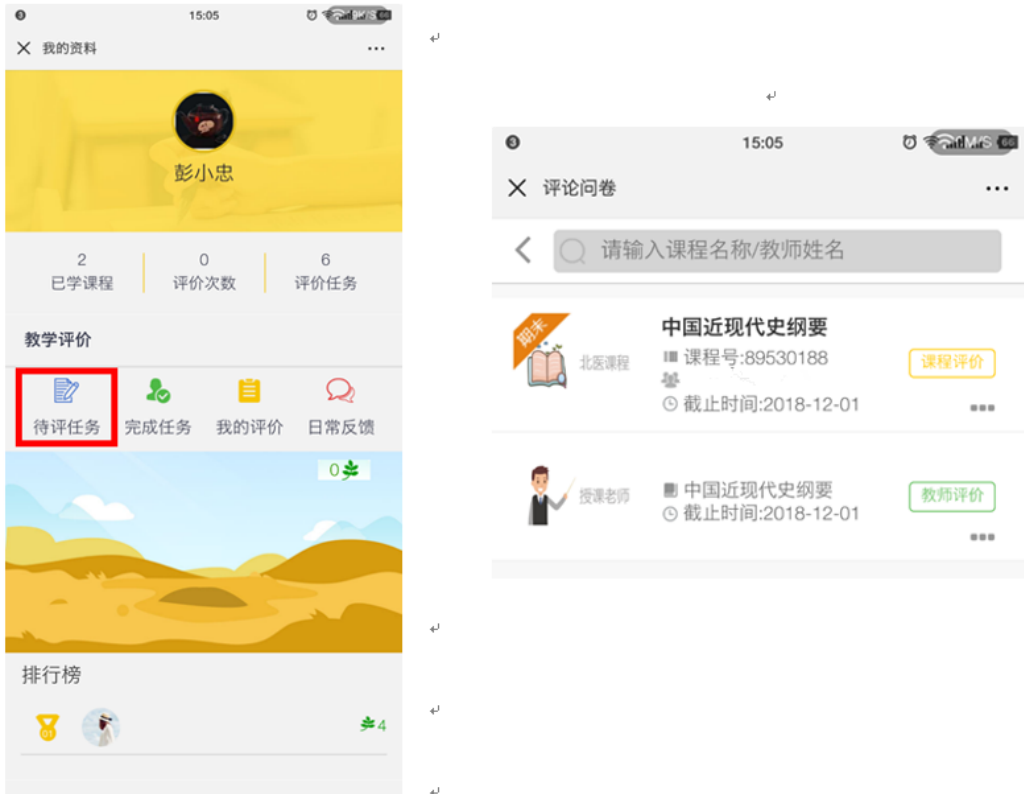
15:05

我的资料

彭小忠

2
已学课程

0
评价次数

6
评价任务

教学评价

待评任务
完成任务
我的评价
日常反馈

0

排行榜

01

4

15:05

评论问卷

请输入课程名称/教师姓名

期末

北医课程

中国近现代史纲要
课程号:89530188
截止时间:2018-12-01

课程评价

授课老师

中国近现代史纲要
截止时间:2018-12-01

教师评价